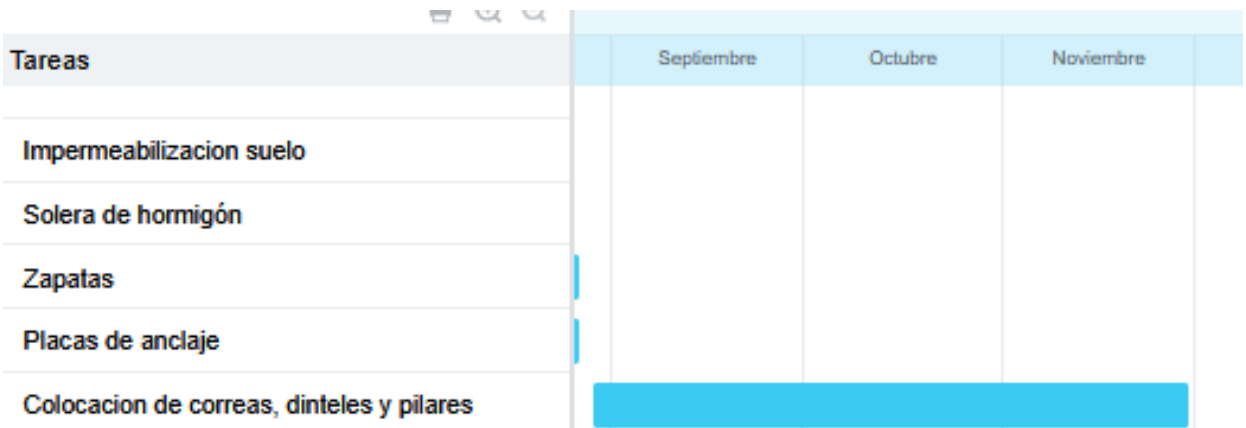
| Tareas | Septiembre | Octubre | Noviembre |
|---|---|---|---|
| | | | |
| Impermeabilizacion suelo | | | |
| Solera de hormigón | | | |
| Zapatas | | | |
| Placas de anclaje | | | |
| Colocacion de correas, dinteles y pilares | | | |